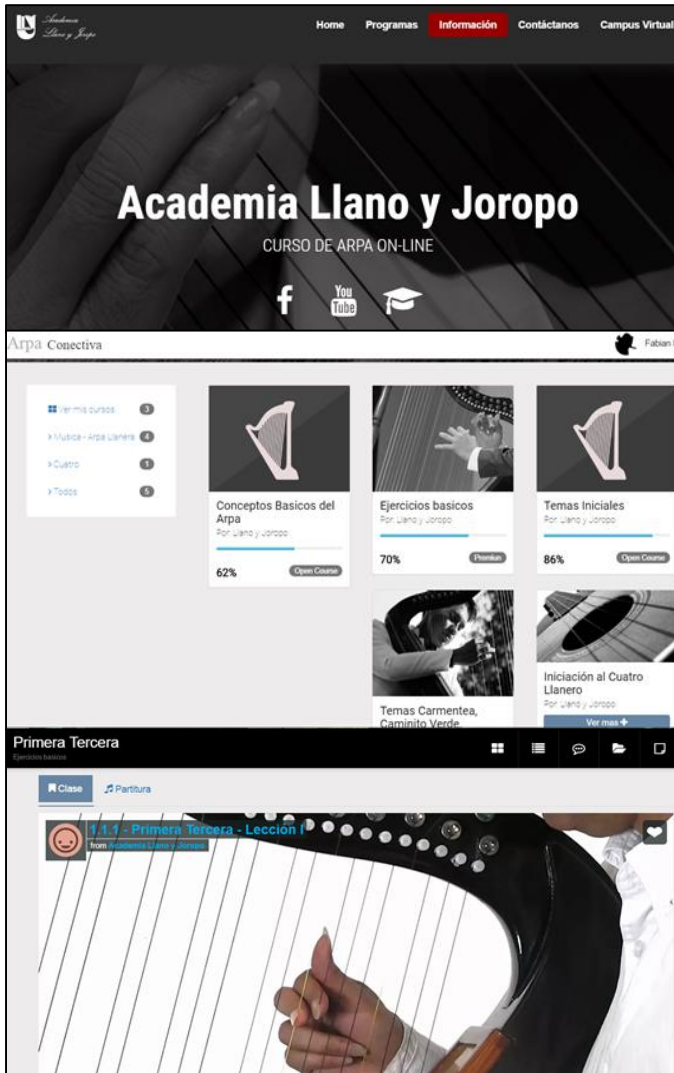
Academia Llano y Joropo

Home Programas Información Contáctanos Campus Virtual

Academia Llano y Joropo

CURSO DE ARPA ON-LINE

f You Tube

Arpa Conectiva

Fabian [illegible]

Ver mis cursos 3
> Musica - Arpa Llanera 4
> Cuatro 1
> Todos 5

Conceptos Basicos del Arpa
Por Llano y Joropo
62% Open Course

Ejercicios basicos
Por Llano y Joropo
70% Premium

Temas Iniciales
Por Llano y Joropo
86% Open Course

Temas Carmentea, Caminito Verde

Iniciación al Cuatro Llanero
Por Llano y Joropo
Ver mas +

Primera Tercera
Ejercicios basicos

Clase
Partitura

1.1.1 - Primera Tercera - Leccion I
from Academia Llano y Joropo